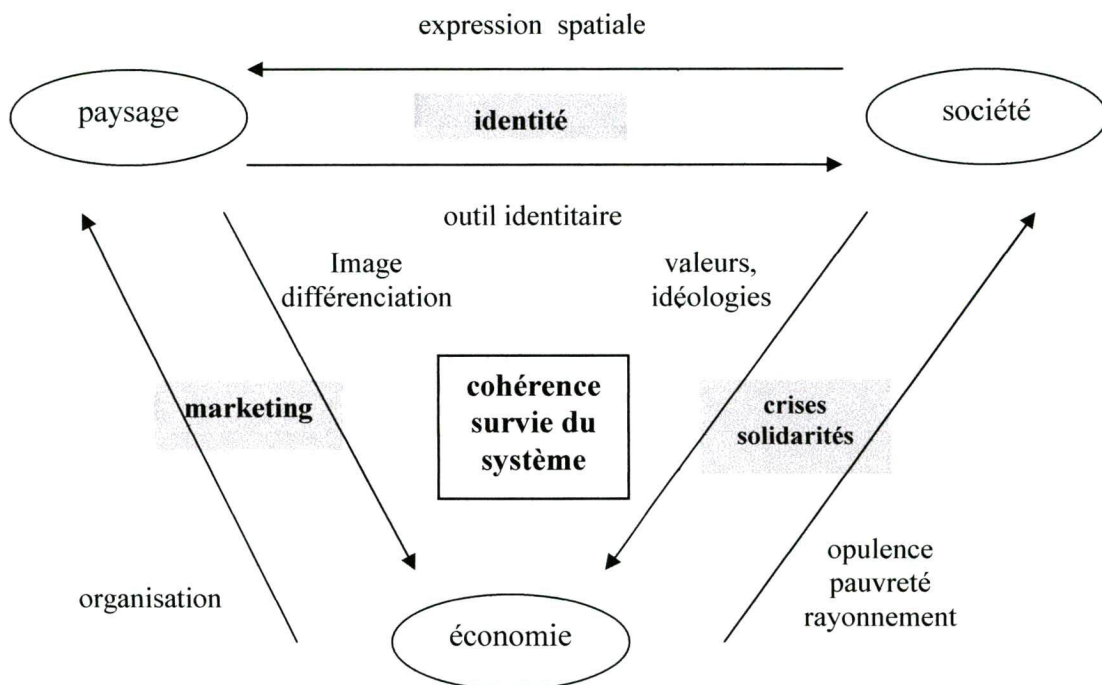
expression spatiale

paysage

identité

société

outil identitaire

Image différenciation

valeurs, idéologies

marketing

cohérence survie du système

crises solidarités

opulence pauvreté rayonnement

organisation

économie